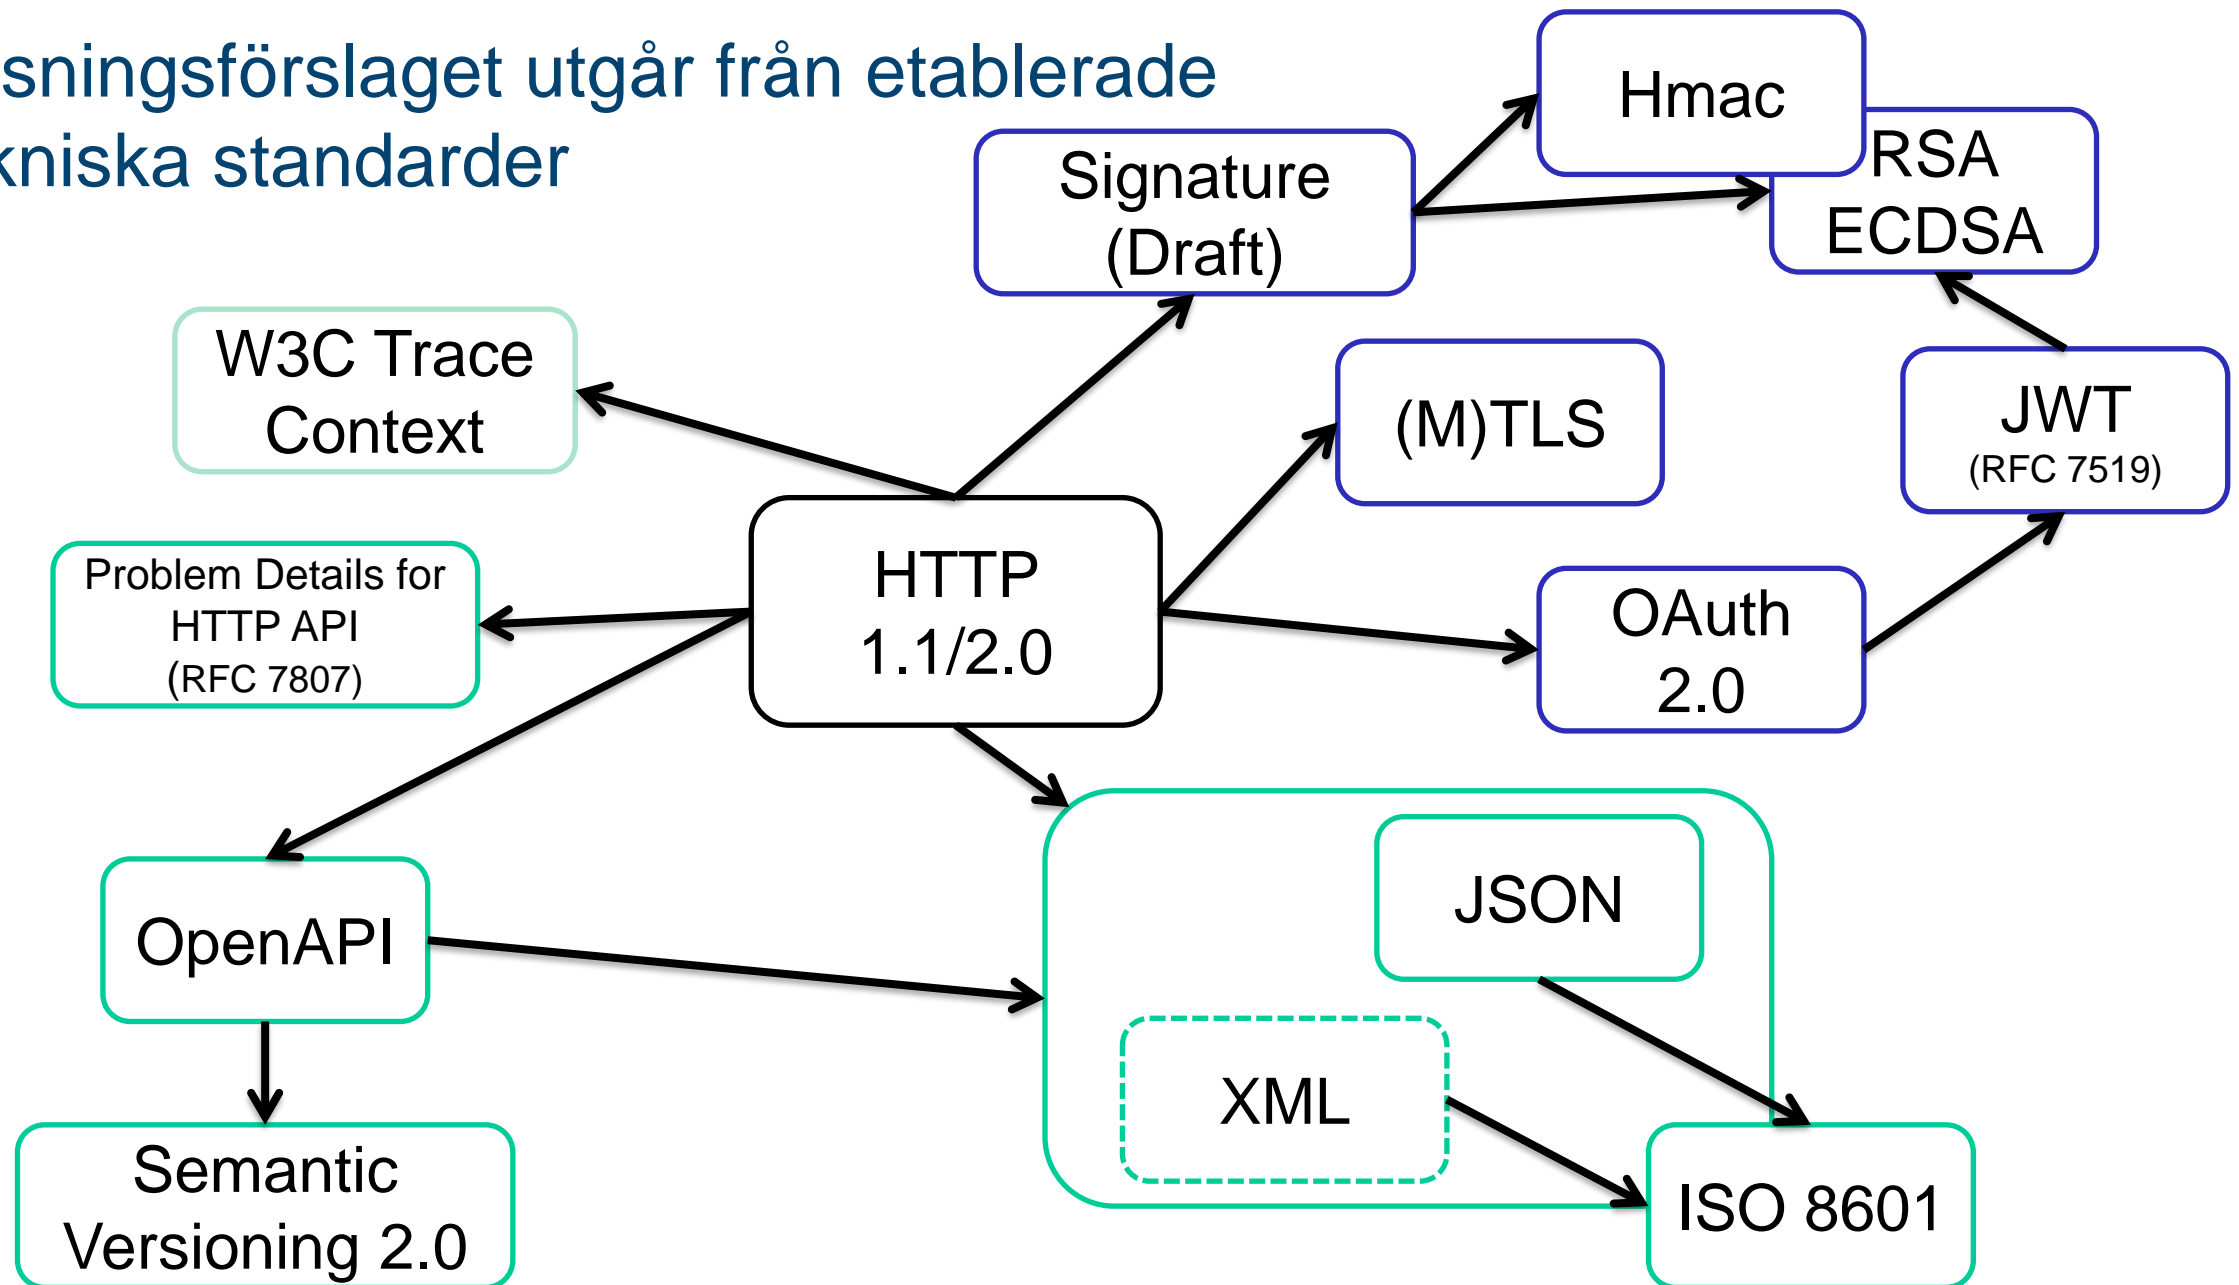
sningsförslaget utgår från etablerade kniska standarder

Hmac

RSA
ECDSA

Signature
(Draft)

W3C Trace
Context

(M)TLS

JWT
(RFC 7519)

Problem Details for
HTTP API
(RFC 7807)

HTTP
1.1/2.0

OAuth
2.0

OpenAPI

JSON

XML

ISO 8601

Semantic
Versioning 2.0